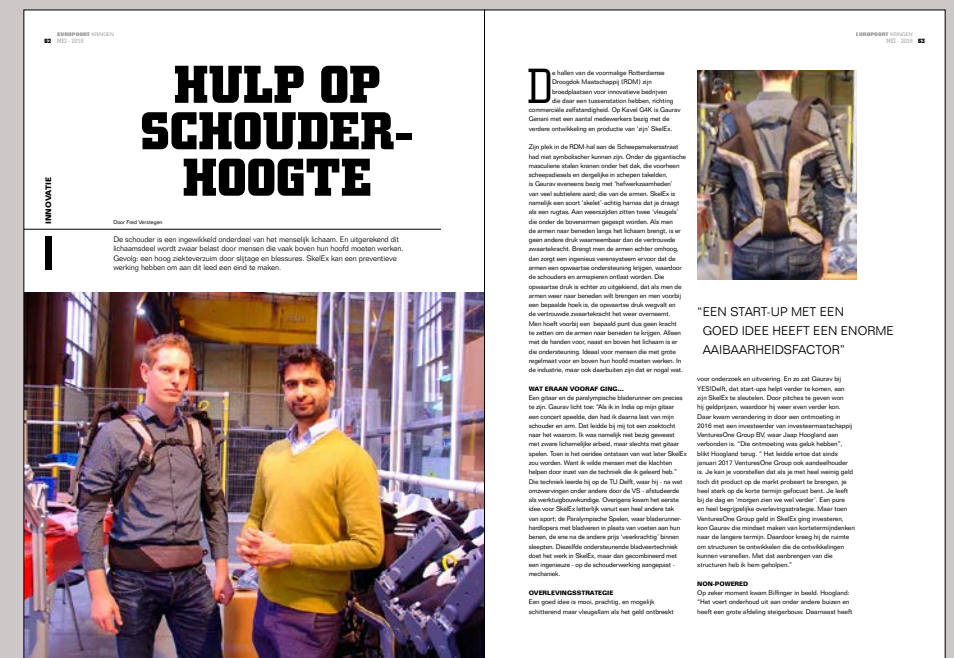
EUROPOORT KRINGEN
62 MEI - 2018

HULP OP SCHOUDER-HOOGTE

INNOVATIE

Door Fred Verstegen

De schouder is een ingewikkeld onderdeel van het menselijk lichaam. En uitgerekend dit lichaamsdeel wordt zwaar belast door mensen die vaak boven hun hoofd moeten werken. Gevolg: een hoog ziekteverzuim door slijtage en blessures. SkelEx kan een preventieve werking hebben om aan dit leed een eind te maken.

De hallen van de voormalige Rotterdamse Droogdok Maatschappij (RDM) zijn broedplaatsen voor innovatieve bedrijven die daar een tussenstation hebben, richting commerciële zelfstandigheid. Op Kavel G4K is Gaurav Genani met een aantal medewerkers bezig met de verdere ontwikkeling en productie van 'zijn' SkelEx.

Zijn plek in de RDM-hal aan de Scheepsmakersstraat had niet symbolischer kunnen zijn. Onder de gigantische masculiene stalen kranen onder het dak, die voorheen scheepsdiesels en dergelijke in schepen takelden, is Gaurav eveneens bezig met 'hefwerkzaamheden' van veel subtielere aard; die van de armen. SkelEx is namelijk een soort 'skelet'-achtig harnas dat je draagt als een rugtas. Aan weerszijden zitten twee 'vleugels' die onder de bovenarmen gespreid worden. Als men de armen naar beneden langs het lichaam brengt, is er geen andere druk waarneembaar dan de vertrouwde zwaartekracht. Brengt men de armen echter omhoog, dan zorgt een ingenieus verensysteem ervoor dat de armen een opwaartse ondersteuning krijgen, waardoor de schouders en armspieren ontlast worden. Die opwaartse druk is echter zo uitgekiend, dat als men de armen weer naar beneden wilt brengen en men voorbij een bepaalde hoek is, de opwaartse druk wegvalt en de vertrouwde zwaartekracht het weer overneemt. Men hoeft voorbij een bepaald punt dus geen kracht te zetten om de armen naar beneden te krijgen. Alleen met de handen voor, naast en boven het lichaam is er die ondersteuning. Ideaal voor mensen die met grote regelmaat voor en boven hun hoofd moeten werken. In de industrie, maar ook daarbuiten zijn dat er nogal wat.

WAT ERAAN VOORAF GING...
Een gitaar en de paralympische bladerunner om precies te zijn. Gaurav licht toe: "Als ik in India op mijn gitaar een concert speelde, dan had ik daarna last van mijn schouder en arm. Dat leidde bij mij tot een zoektocht naar het waarom. Ik was namelijk niet bezig geweest met zware lichamelijke arbeid, maar slechts met gitaar spelen. Toen is het oerldee ontstaan van wat later SkelEx zou worden. Want ik wilde mensen met die klachten helpen door inzet van de techniek die ik geleerd heb." Die techniek leerde hij op de TU Delft, waar hij - na wat omzwervingen onder andere door de VS - afstudeerde als werktuigbouwkundige. Overigens kwam het eerste idee voor SkelEx letterlijk vanuit een heel andere tak van sport; de Paralympische Spelen, waar bladerunner-hardlopers met bladveren in plaats van voeten aan hun benen, de ene na de andere prijs 'veerkrachtig' binnen sleepten. Diezelfde ondersteunende bladveertechniek doet het werk in SkelEx, maar dan gecombineerd met een ingenieuze - op de schouderwerking aangepast - mechaniek.

OVERLEVINGSSTRATEGIE
Een goed idee is mooi, prachtig, en mogelijk schitterend maar vleugellam als het geld ontbreekt

EUROPOORT KRINGEN
MEI - 2018 63

"EEN START-UP MET EEN GOED IDEE HEEFT EEN ENORME AAIBAARHEIDSFACTOR"

voor onderzoek en uitvoering. En zo zat Gaurav bij YESIDelft, dat start-ups helpt verder te komen, aan zijn SkelEx te sleutelen. Door pitches te geven won hij geldprijzen, waardoor hij weer even verder kon. Daar kwam verandering in door een ontmoeting in 2016 met een investeerder van investeermaatschappij VenturesOne Group BV, waar Jaap Hoogland aan verbonden is. "Die ontmoeting was geluk hebben", blikt Hoogland terug. " Het leidde ertoe dat sinds januari 2017 VenturesOne Group ook aandeelhouder is. Je kan je voorstellen dat als je met heel weinig geld toch dit product op de markt probeert te brengen, je heel sterk op de korte termijn gefocust bent. Je leeft bij de dag en 'morgen zien we wel verder'. Een pure en heel begrijpelijke overlevingsstrategie. Maar toen VenturesOne Group geld in SkelEx ging investeren, kon Gaurav die mindset maken van kortetermijndenken naar de langere termijn. Daardoor kreeg hij de ruimte om structuren te ontwikkelen die de ontwikkelingen kunnen versnellen. Met dat aanbrengen van die structuren heb ik hem geholpen."

NON-POWERED
Op zeker moment kwam Bilfinger in beeld. Hoogland: "Het voert onderhoud uit aan onder andere buizen en heeft een grote afdeling steigerbouw. Daarnaast heeft